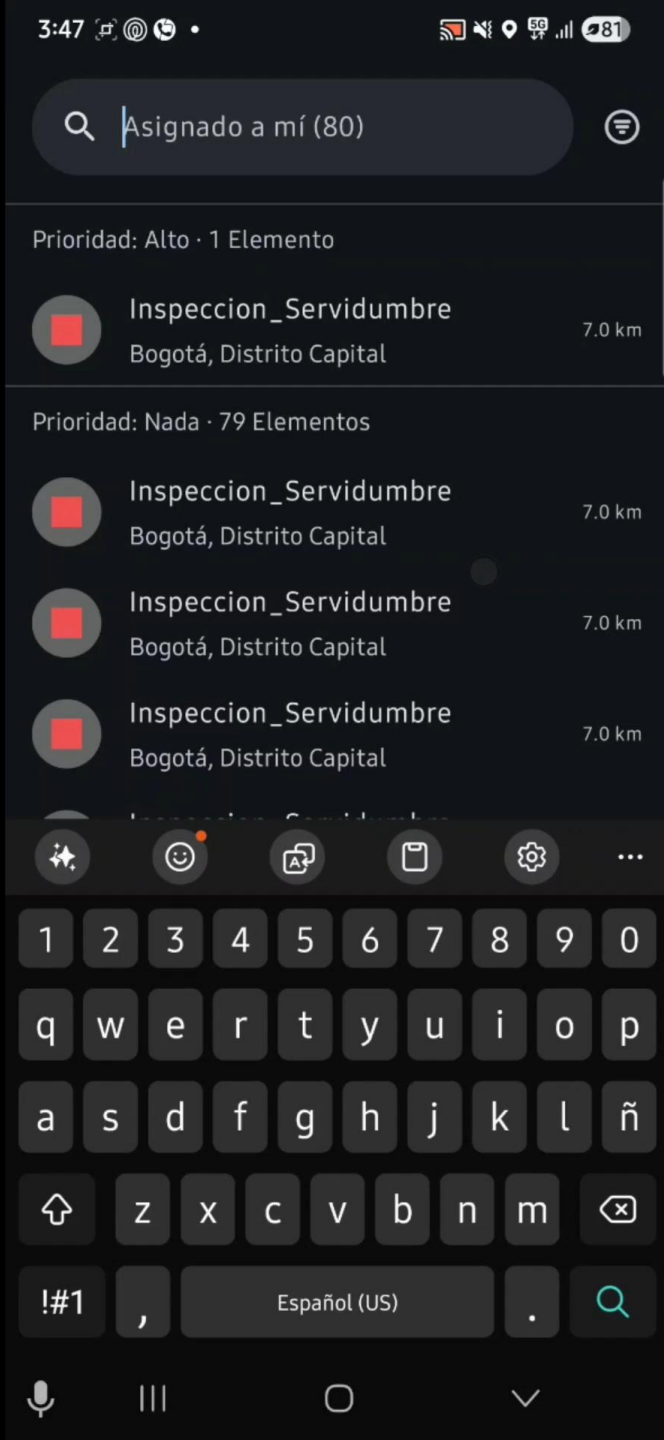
3:47 • 5G 81

Asignado a mí (80)

Prioridad: Alto · 1 Elemento

Inspeccion_Servidumbre
Bogotá, Distrito Capital
7.0 km

Prioridad: Nada · 79 Elementos

Inspeccion_Servidumbre
Bogotá, Distrito Capital
7.0 km

Inspeccion_Servidumbre
Bogotá, Distrito Capital
7.0 km

Inspeccion_Servidumbre
Bogotá, Distrito Capital
7.0 km

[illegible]

...

1 2 3 4 5 6 7 8 9 0
q w e r t y u i o p
a s d f g h j k l ñ
z x c v b n m
!#1 , Español (US) .